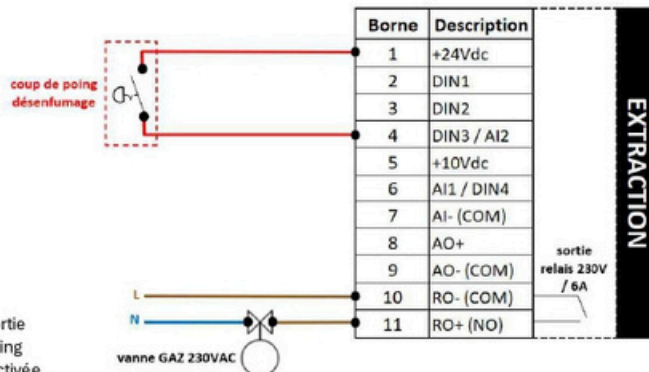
coup de poing
désenfumage

| Borne | Description |
|---|---|
| 1 | +24Vdc |
| 2 | DIN1 |
| 3 | DIN2 |
| 4 | DIN3 / AI2 |
| 5 | +10Vdc |
| 6 | AI1 / DIN4 |
| 7 | AI- (COM) |
| 8 | AO+ |
| 9 | AO- (COM) |
| 10 | RO- (COM) |
| 11 | RO+ (NO) |

EXTRACTION

sortie relais 230V / 6A

L
N

vanne GAZ 230VAC

rtie
ing
ctivée